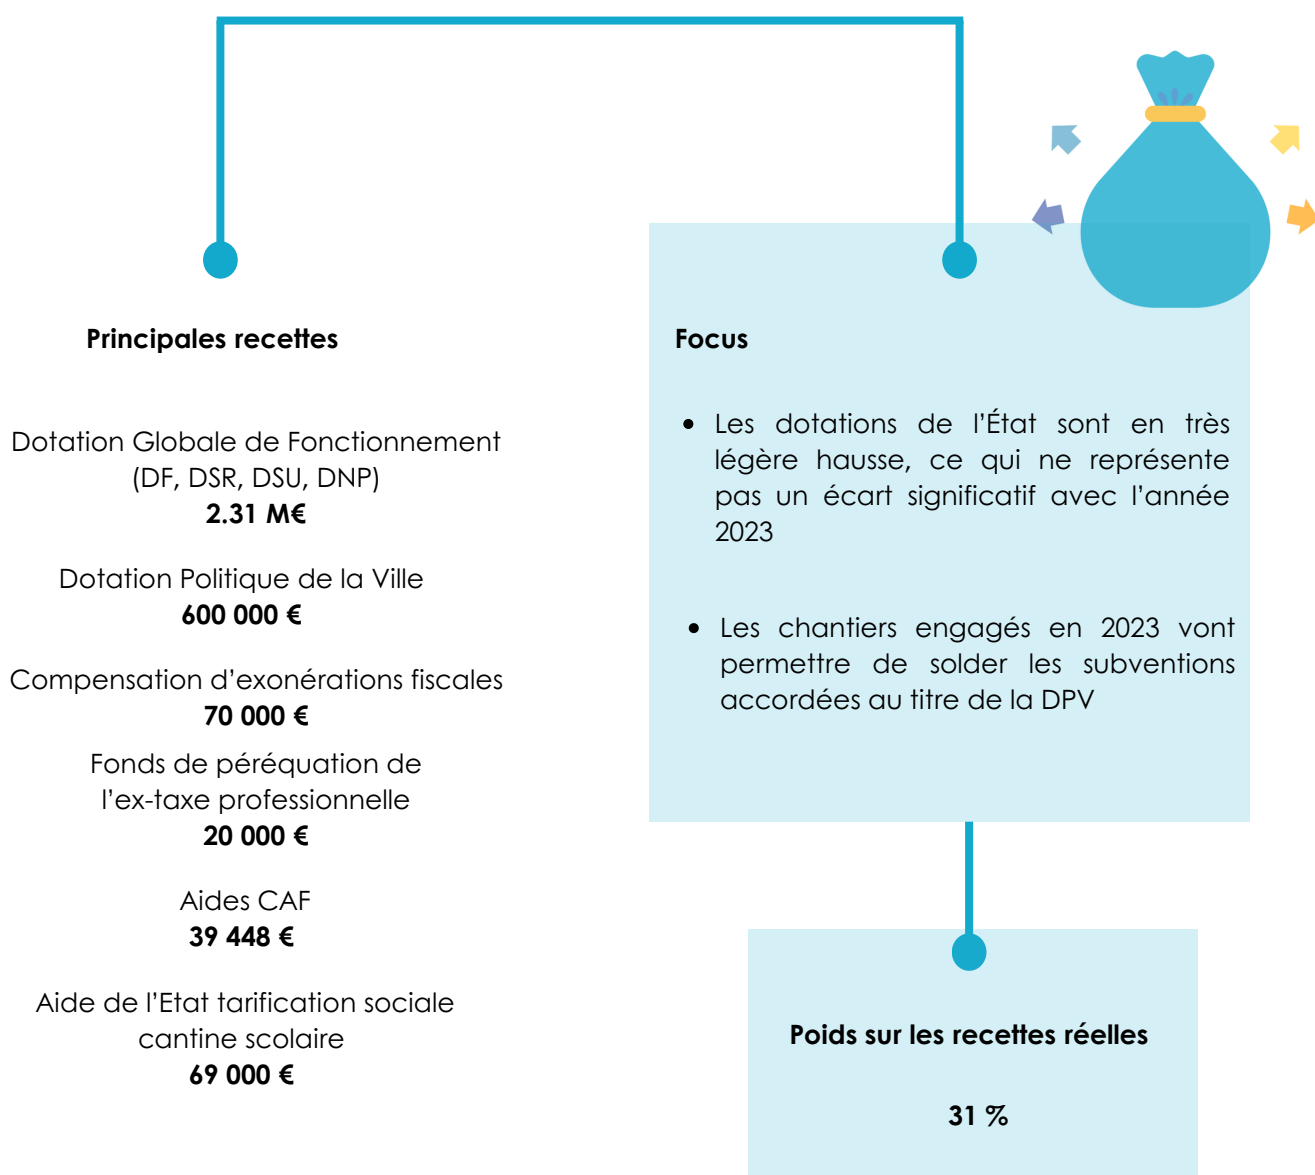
Principales recettes

Dotation Globale de Fonctionnement (DF, DSR, DSU, DNP)
2.31 M€

Dotation Politique de la Ville
600 000 €

Compensation d'exonérations fiscales
70 000 €

Fonds de péréquation de l'ex-taxe professionnelle
20 000 €

Aides CAF
39 448 €

Aide de l'Etat tarification sociale cantine scolaire
69 000 €

Focus

- Les dotations de l'État sont en très légère hausse, ce qui ne représente pas un écart significatif avec l'année 2023

- Les chantiers engagés en 2023 vont permettre de solder les subventions accordées au titre de la DPV

Poids sur les recettes réelles

31 %